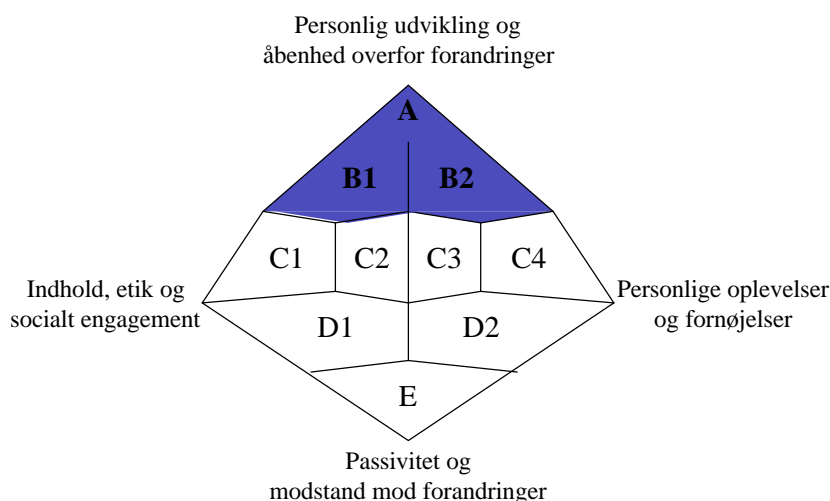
Personlig udvikling og åbenhed overfor forandringer

A

B1

B2

Indhold, etik og socialt engagement

C1

C2

C3

C4

Personlige oplevelser og fornøjelser

D1

D2

E

Passivitet og modstand mod forandringer